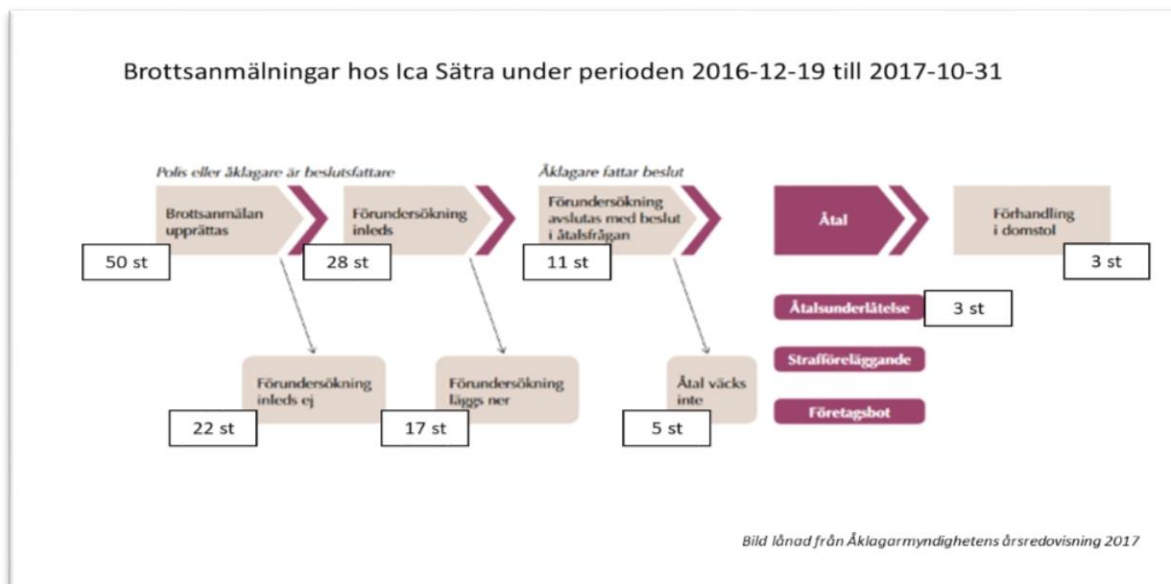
Brottsanmälningar hos Ica Sätra under perioden 2016-12-19 till 2017-10-31

Polis eller åklagare är beslutsfattare

Åklagare fattar beslut

Brottsanmälan upprättas

50 st

Förundersökning inleds

28 st

Förundersökning avslutas med beslut i åtalsfrågan

11 st

Åtal

Förhandling i domstol

3 st

Åtalsunderlåtelse

3 st

Strafföreläggande

Företagsbot

Förundersökning inleds ej

22 st

Förundersökning läggs ner

17 st

Åtal väcks inte

5 st

Bild lånad från Åklagarmyndighetens årsredovisning 2017